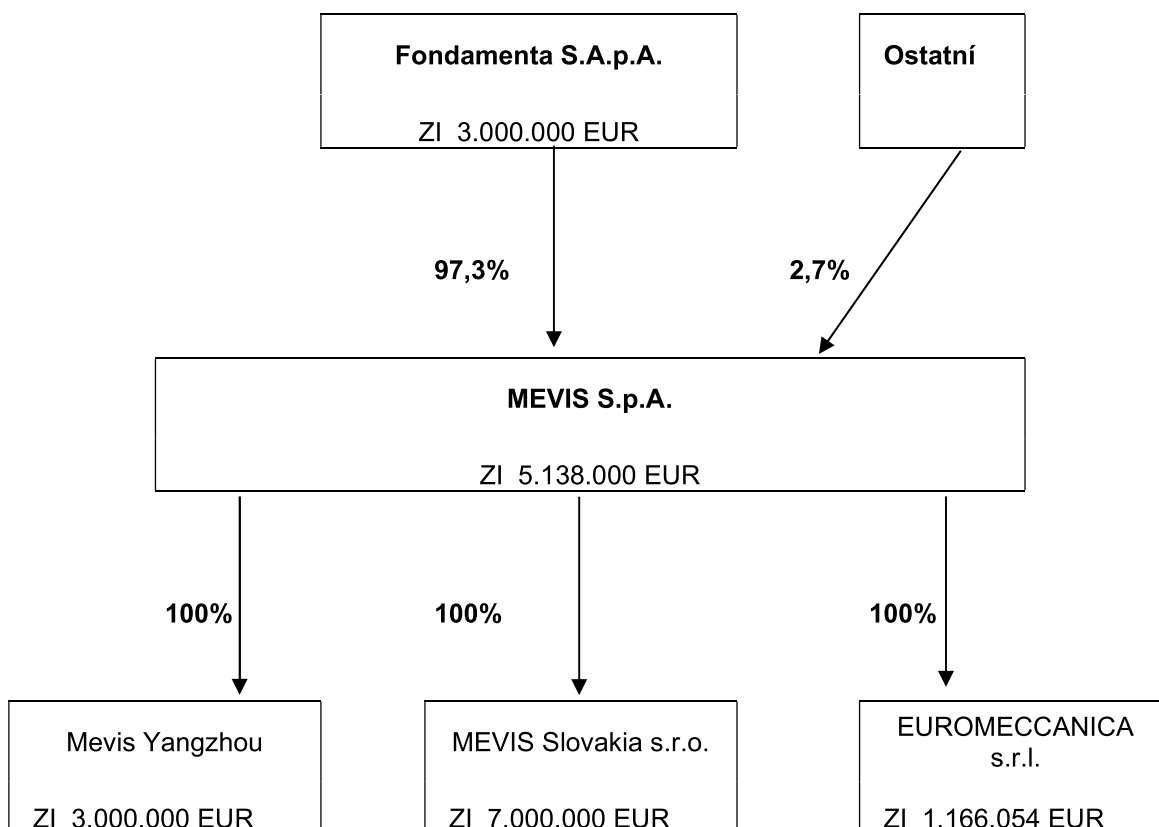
Fondamenta S.A.p.A.

ZI 3.000.000 EUR

Ostatní

97,3%

2,7%

MEVIS S.p.A.

ZI 5.138.000 EUR

100%

100%

100%

Mevis Yangzhou

ZI 3.000.000 EUR

MEVIS Slovakia s.r.o.

ZI 7.000.000 EUR

EUROMECCANICA s.r.l.

ZI 1.166.054 EUR